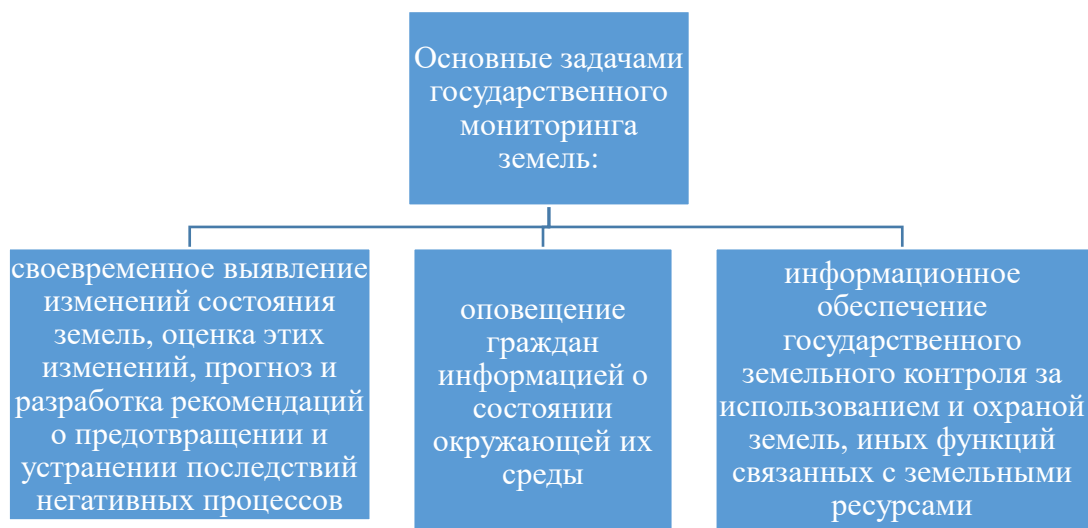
Основные задачами государственного мониторинга земель:

своевременное выявление изменений состояния земель, оценка этих изменений, прогноз и разработка рекомендаций о предотвращении и устранении последствий негативных процессов

оповещение граждан информацией о состоянии окружающей их среды

информационное обеспечение государственного земельного контроля за использованием и охраной земель, иных функций связанных с земельными ресурсами